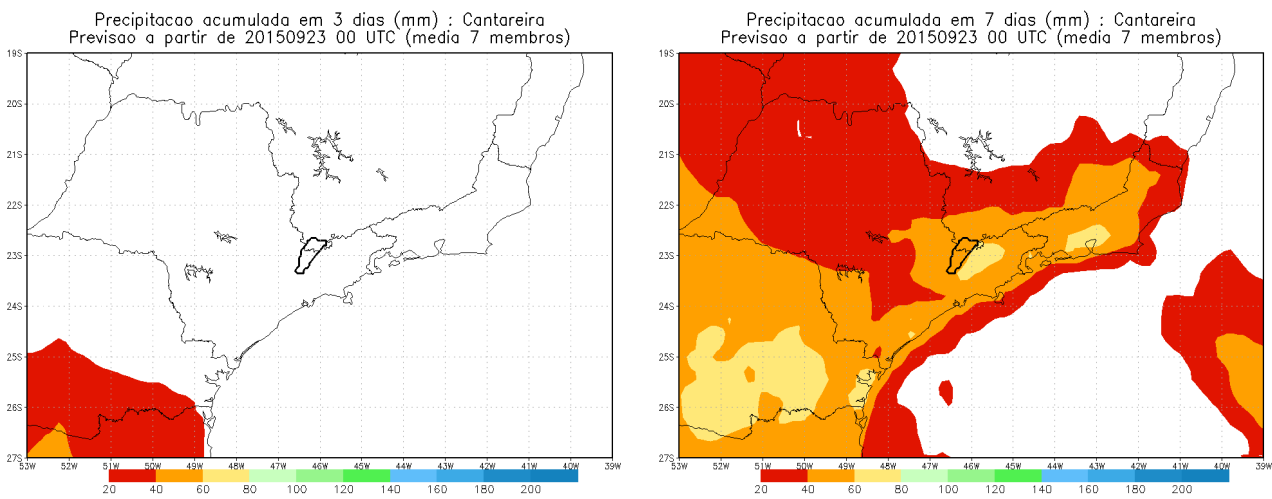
Precipitacao acumulada em 3 dias (mm) : Cantareira
Previsao a partir de 20150923 00 UTC (media 7 membros)

19S
20S
21S
22S
23S
24S
25S
26S
27S
53W 52W 51W 50W 49W 48W 47W 46W 45W 44W 43W 42W 41W 40W 39W

20 40 60 80 100 120 140 160 180 200

Precipitacao acumulada em 7 dias (mm) : Cantareira
Previsao a partir de 20150923 00 UTC (media 7 membros)

19S
20S
21S
22S
23S
24S
25S
26S
27S
53W 52W 51W 50W 49W 48W 47W 46W 45W 44W 43W 42W 41W 40W 39W

20 40 60 80 100 120 140 160 180 200